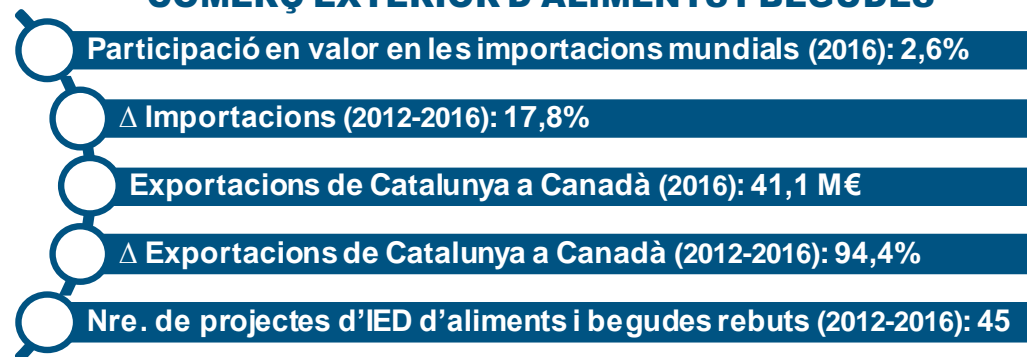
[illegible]

Participació en valor en les importacions mundials (2016): 2,6%

∆ Importacions (2012-2016): 17,8%

Exportacions de Catalunya a Canadà (2016): 41,1 M€

∆ Exportacions de Catalunya a Canadà (2012-2016): 94,4%

Nre. de projectes d'IED d'aliments i begudes rebuts (2012-2016): 45